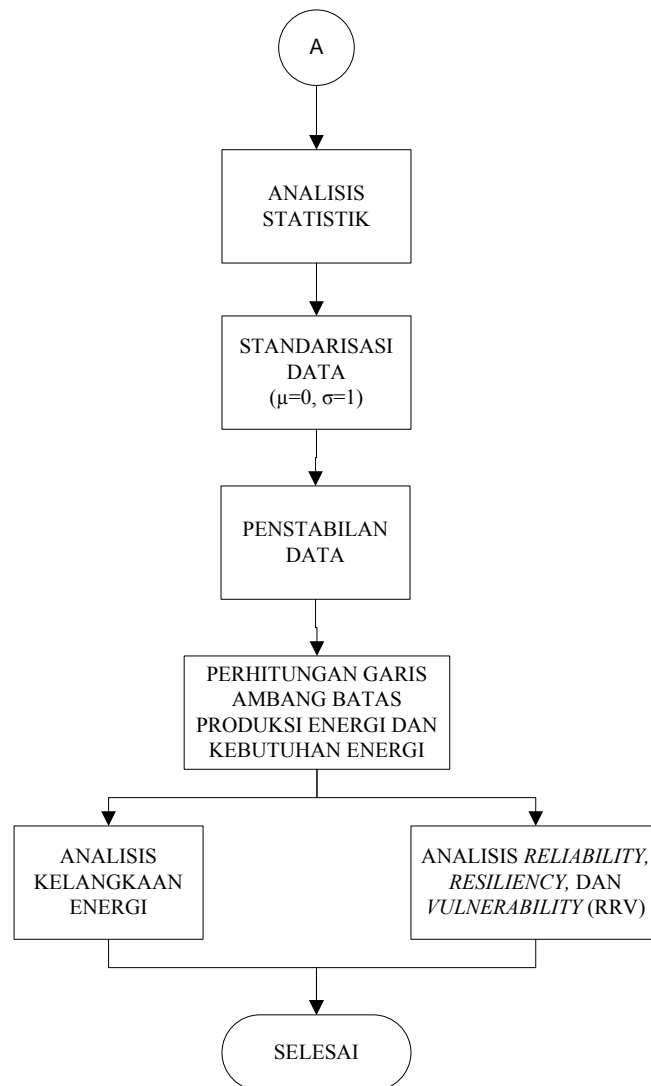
A

ANALISIS STATISTIK

STANDARISASI DATA ($\mu=0, \sigma=1$)

PENSTABILAN DATA

PERHITUNGAN GARIS AMBANG BATAS PRODUKSI ENERGI DAN KEBUTUHAN ENERGI

ANALISIS KELANGKAAN ENERGI

ANALISIS *RELIABILITY, RESILIENCY,* DAN *VULNERABILITY* (RRV)

SELESAI